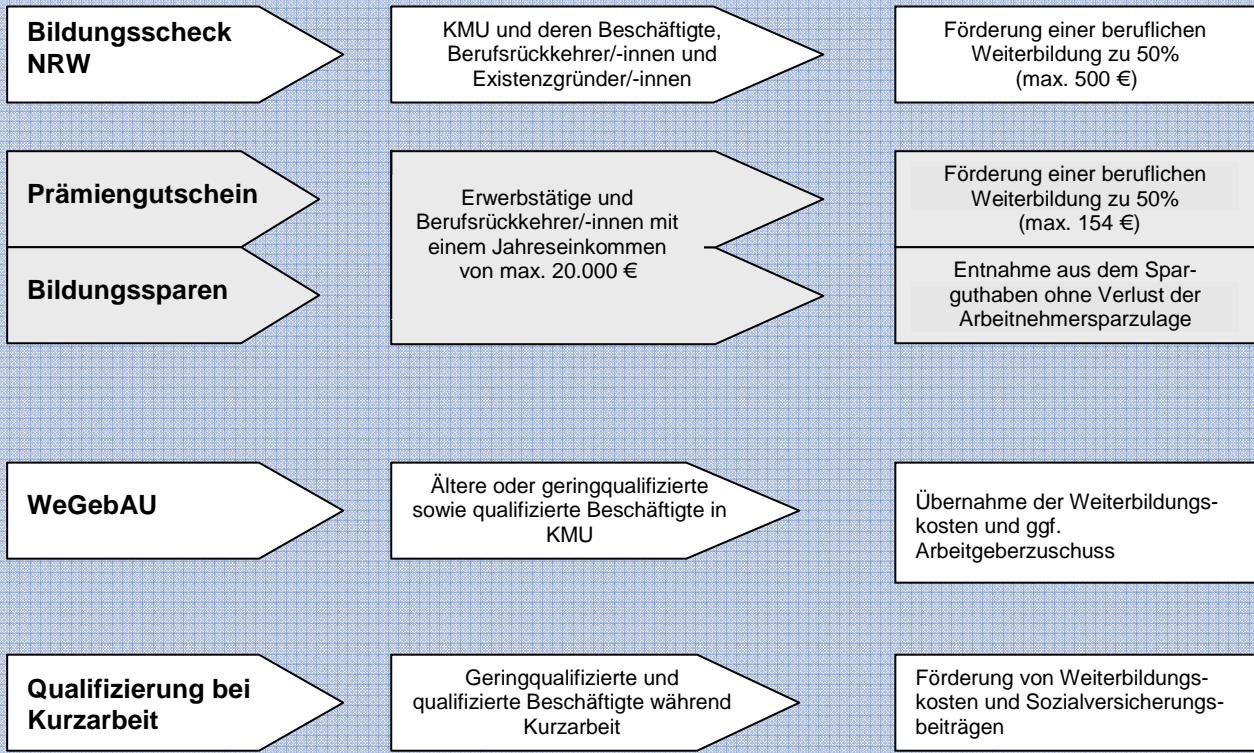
Bildungsscheck NRW

KMU und deren Beschäftigte, Berufsrückkehrer/-innen und Existenzgründer/-innen

Förderung einer beruflichen Weiterbildung zu 50% (max. 500 €)

Prämiengutschein

Bildungssparen

Erwerbstätige und Berufsrückkehrer/-innen mit einem Jahreseinkommen von max. 20.000 €

Förderung einer beruflichen Weiterbildung zu 50% (max. 154 €)

Entnahme aus dem Sparguthaben ohne Verlust der Arbeitnehmersparzulage

WeGebAU

Ältere oder geringqualifizierte sowie qualifizierte Beschäftigte in KMU

Übernahme der Weiterbildungskosten und ggf. Arbeitgeberzuschuss

Qualifizierung bei Kurzarbeit

Geringqualifizierte und qualifizierte Beschäftigte während Kurzarbeit

Förderung von Weiterbildungskosten und Sozialversicherungsbeiträgen